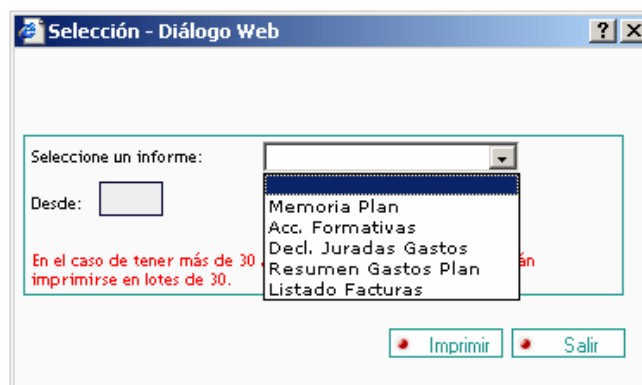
Selección - Diálogo Web

?

Seleccione un informe:

Desde:

Memoria Plan
Acc. Formativas
Decl. Juradas Gastos
Resumen Gastos Plan
Listado Facturas

En el caso de tener más de 30 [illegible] án imprimirse en lotes de 30.

Imprimir

Salir